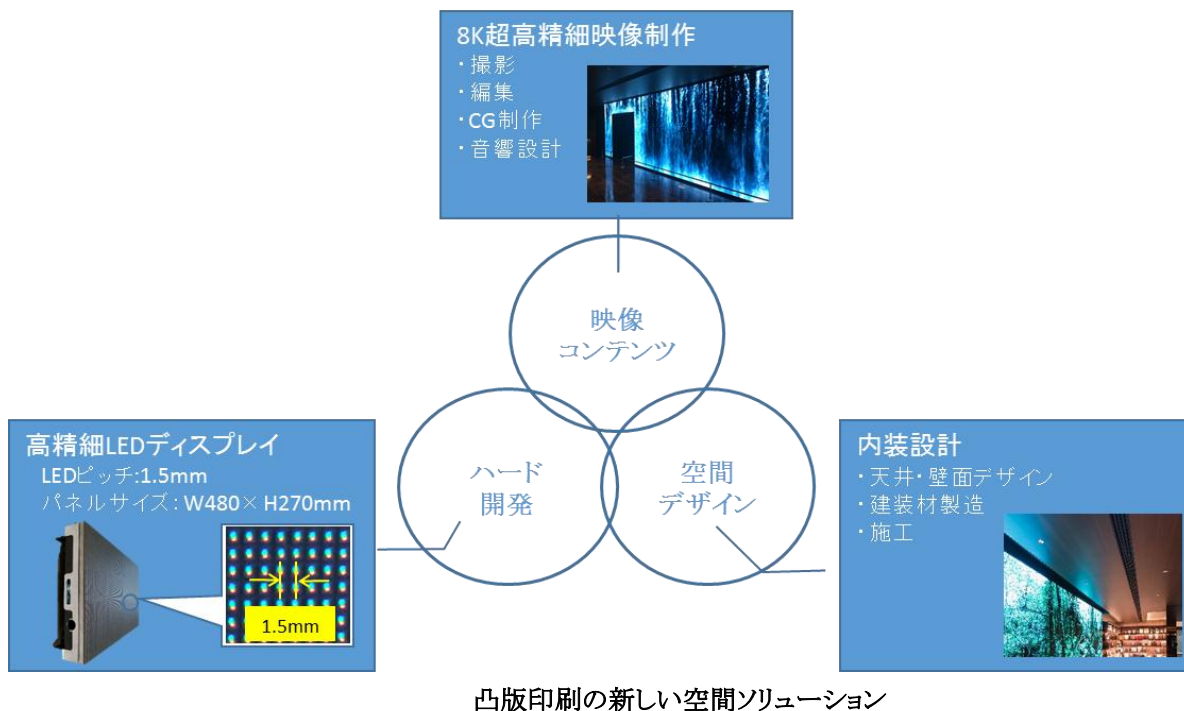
8K超高精細映像制作
・撮影
・編集
・CG制作
・音響設計

映像
コンテンツ

高精細LEDディスプレイ
LEDピッチ:1.5mm
パネルサイズ：W480× H270mm

1.5mm

ハード
開発

空間
デザイン

内装設計
・天井・壁面デザイン
・建装材製造
・施工

凸版印刷の新しい空間ソリューション